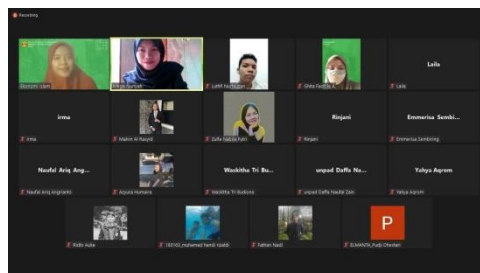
Recording

Ekonomi Islam | Nurul Nurhaliza | Luthfi Fauzi Hasan | Shila Fadilla A | Laila

Laila

Irma

Irma | Alisha Al Rasyid | Zulfa Fadilla Fitri | Rinjani | Emmerisa Sembiring

Rinjani

Emmerisa Sembi...

Naufal Ariq Ang...

Naufal Ariq Angriawan | Aryuca Humaira | Waskitha Tri Budiono | unpad Daffa Naufal Zaki | Yahya Aqrom

Waskitha Tri Bu...

unpad Daffa Na...

Yahya Aqrom

Ridlo Aulia | 180110_muhamad hamdi rizaldi | Farhan Nadi | SUMANTA_Rudji Dhevfari

P